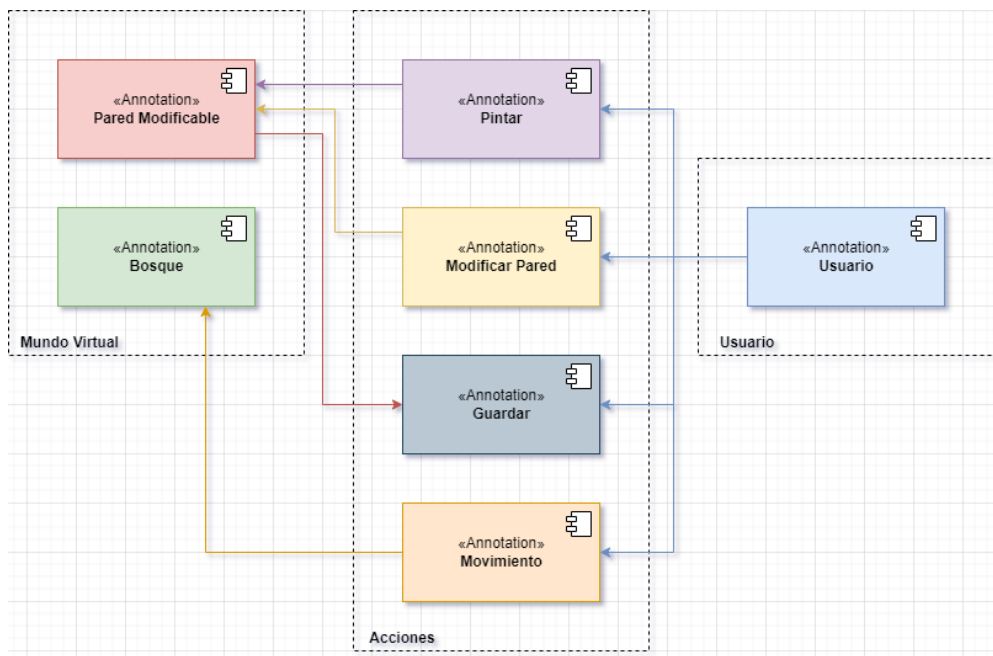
«Annotation»
Pared Modificable

«Annotation»
Bosque

Mundo Virtual

«Annotation»
Pintar

«Annotation»
Modificar Pared

«Annotation»
Guardar

«Annotation»
Movimiento

Acciones

«Annotation»
Usuario

Usuario